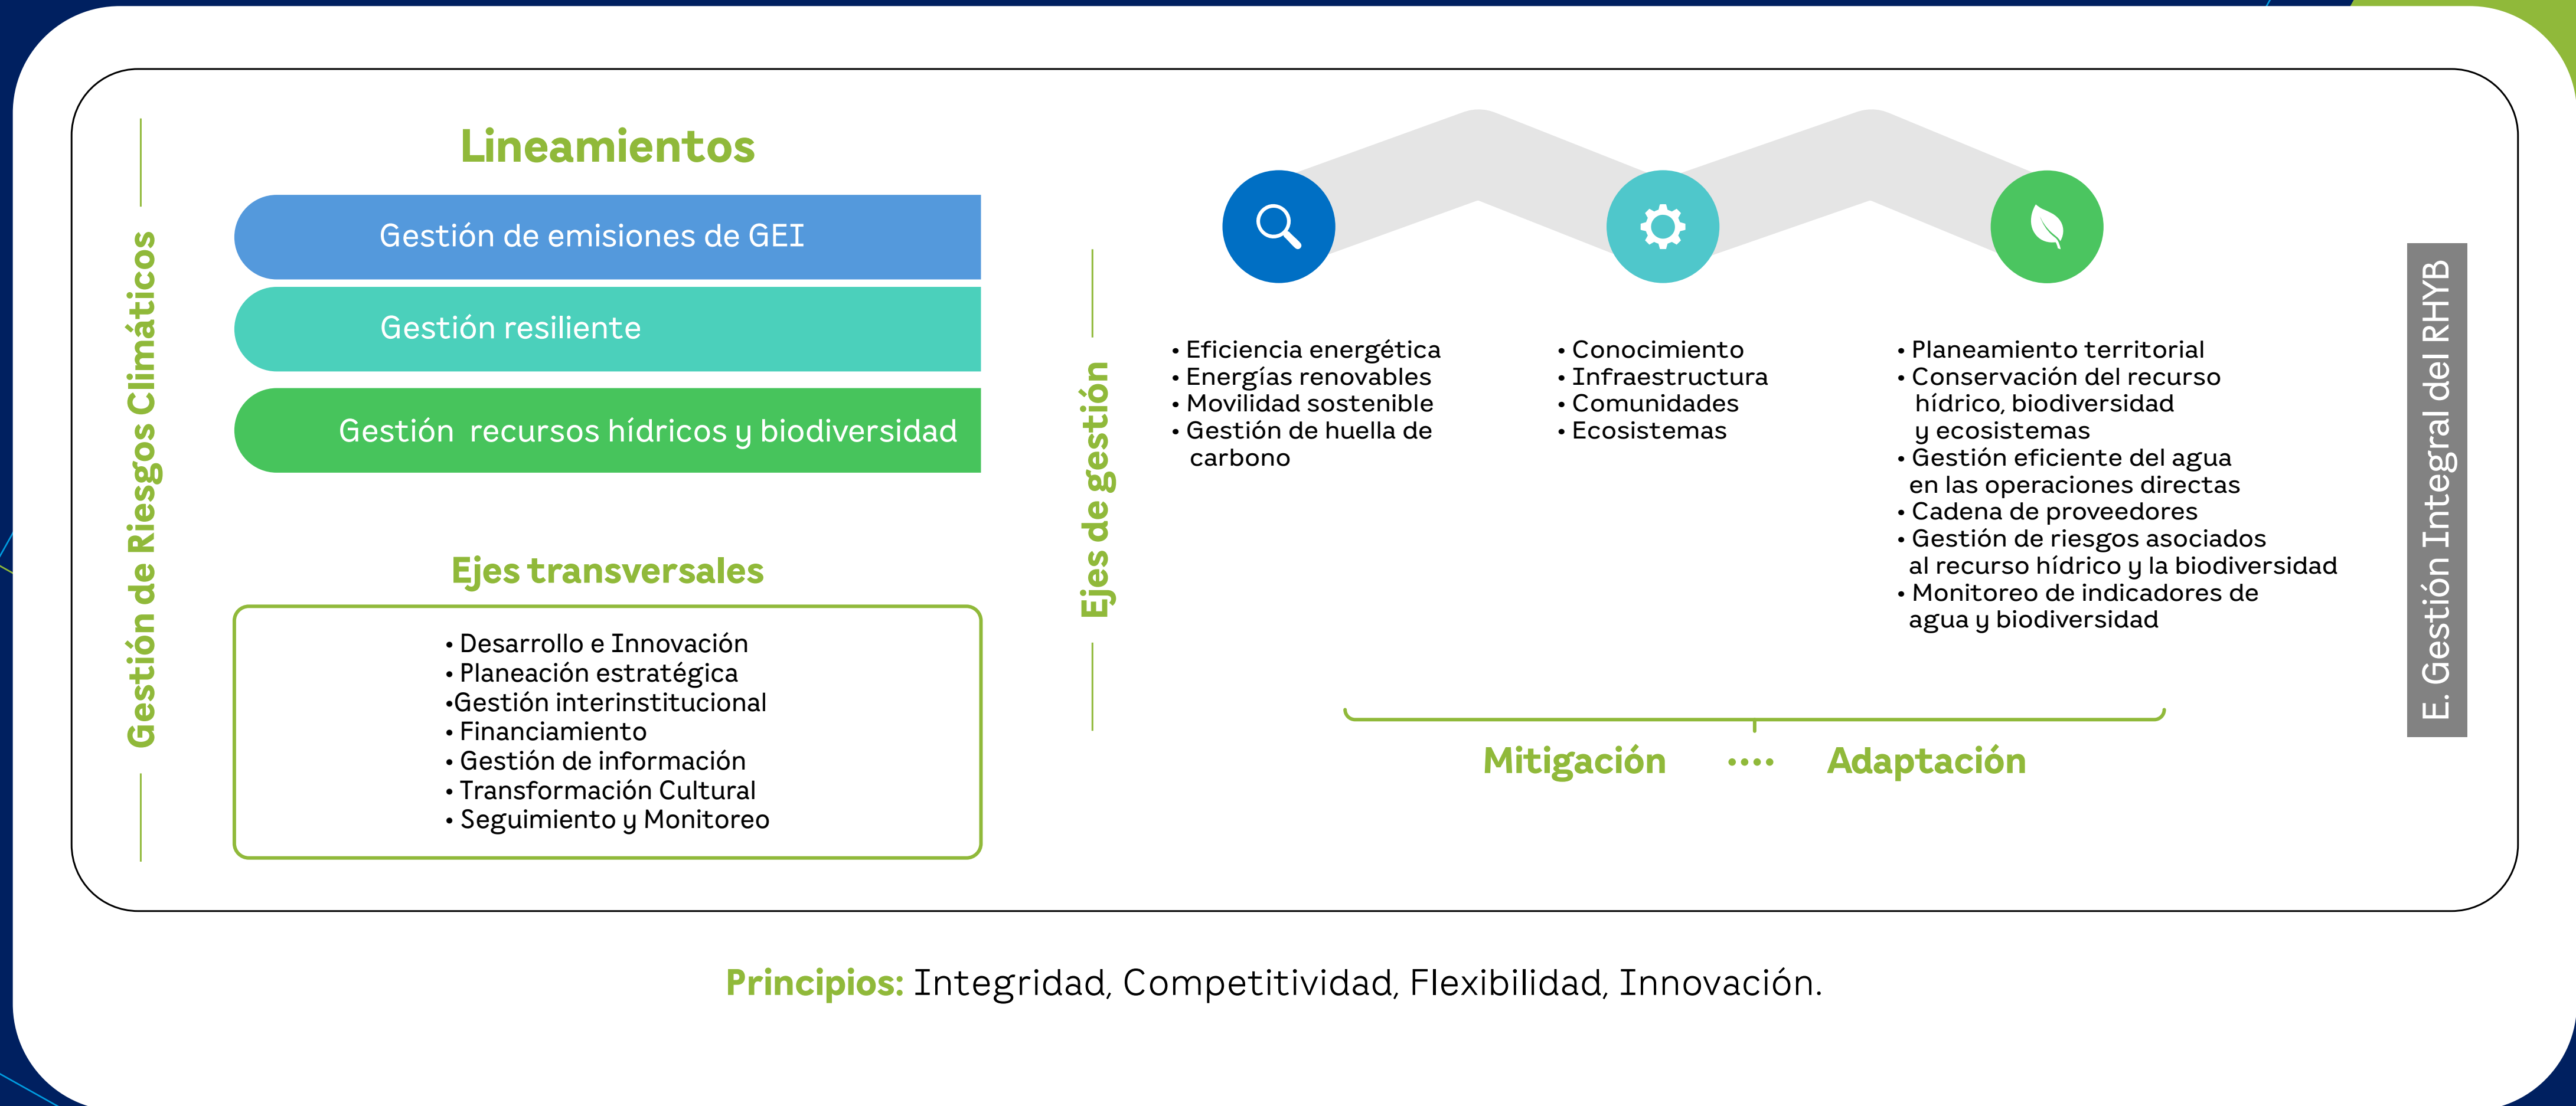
Gestión de Riesgos Climáticos

Lineamientos

Gestión de emisiones de GEI

Gestión resiliente

Gestión recursos hídricos y biodiversidad

Ejes transversales

• Desarrollo e Innovación
• Planeación estratégica
•Gestión interinstitucional
• Financiamiento
• Gestión de información
• Transformación Cultural
• Seguimiento y Monitoreo

Ejes de gestión

• Eficiencia energética
• Energías renovables
• Movilidad sostenible
• Gestión de huella de carbono

• Conocimiento
• Infraestructura
• Comunidades
• Ecosistemas

• Planeamiento territorial
• Conservación del recurso hídrico, biodiversidad y ecosistemas
• Gestión eficiente del agua en las operaciones directas
• Cadena de proveedores
• Gestión de riesgos asociados al recurso hídrico y la biodiversidad
• Monitoreo de indicadores de agua y biodiversidad

Mitigación •••• Adaptación

E. Gestión Integral del RHYB

Principios: Integridad, Competitividad, Flexibilidad, Innovación.